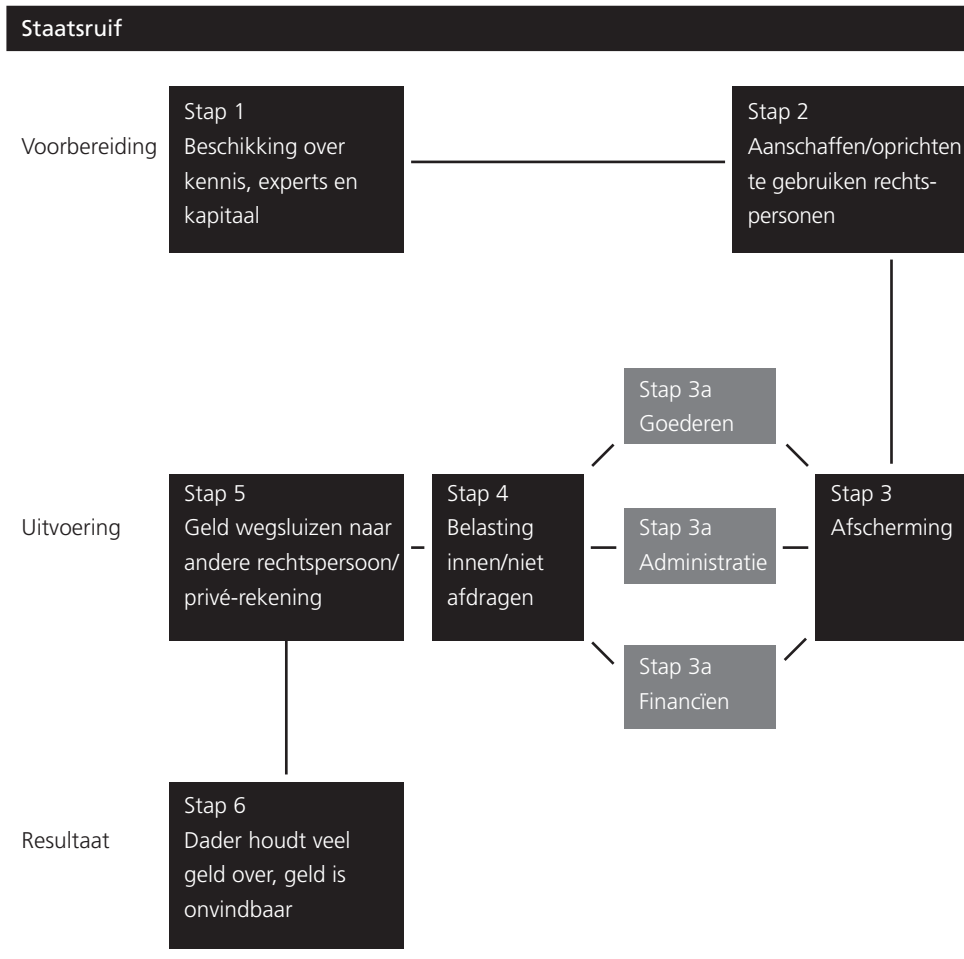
Staatsruif

Voorbereiding

Stap 1
Beschikking over kennis, experts en kapitaal

Stap 2
Aanschaffen/oprichten te gebruiken rechtspersonen

Uitvoering

Stap 3a
Goederen

Stap 5
Geld wegsluizen naar andere rechtspersoon/privé-rekening

Stap 4
Belasting innen/niet afdragen

Stap 3a
Administratie

Stap 3
Afscherming

Stap 3a
Financïen

Resultaat

Stap 6
Dader houdt veel geld over, geld is onvindbaar